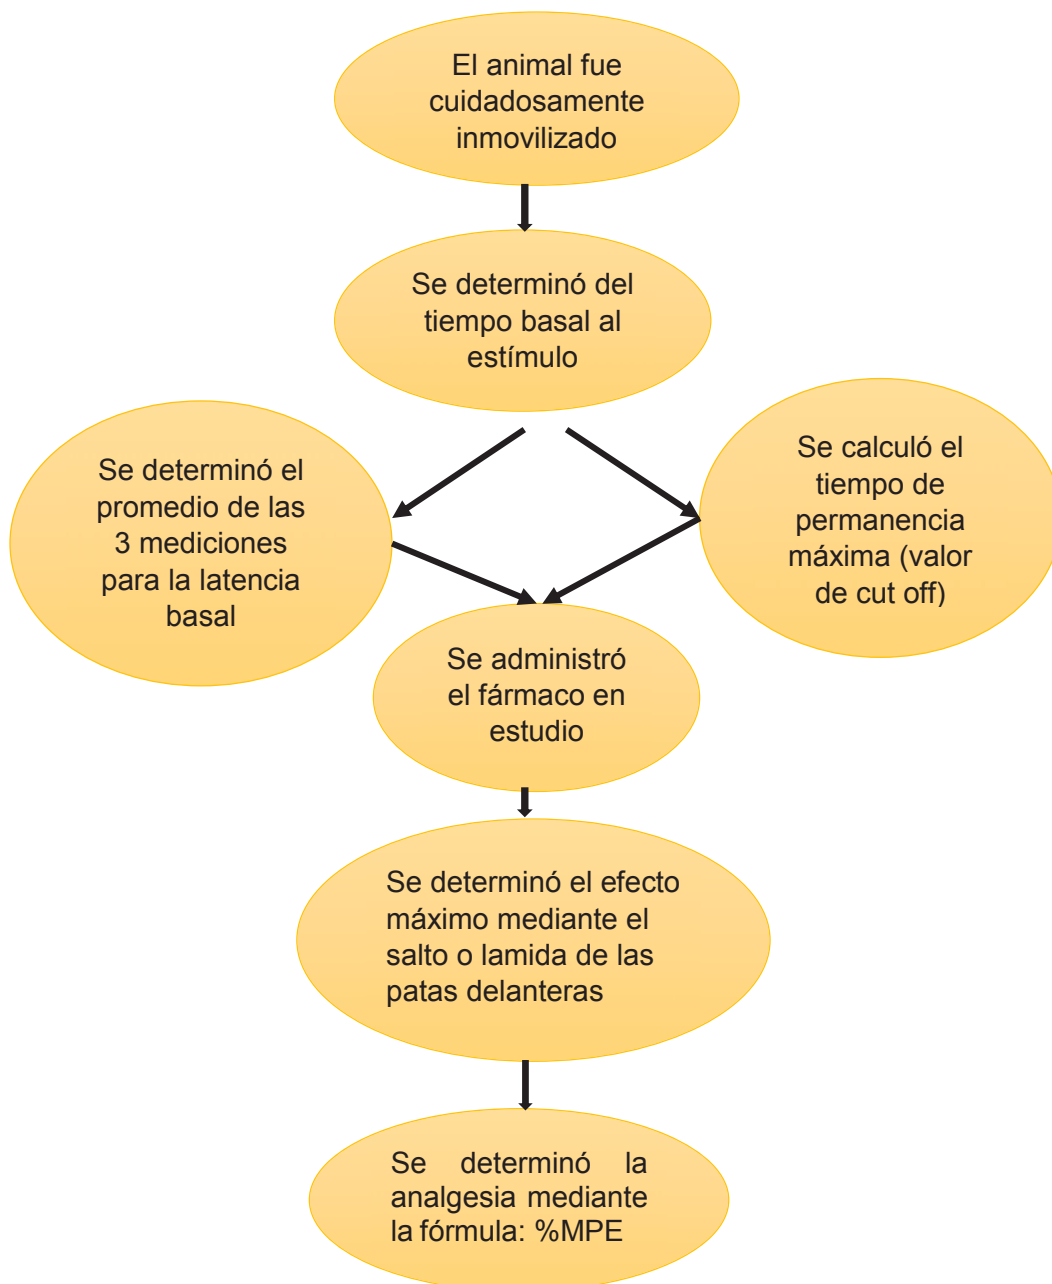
El animal fue cuidadosamente inmovilizado

Se determinó del tiempo basal al estímulo

Se determinó el promedio de las 3 mediciones para la latencia basal

Se calculó el tiempo de permanencia máxima (valor de cut off)

Se administró el fármaco en estudio

Se determinó el efecto máximo mediante el salto o lamida de las patas delanteras

Se determinó la analgesia mediante la fórmula: %MPE